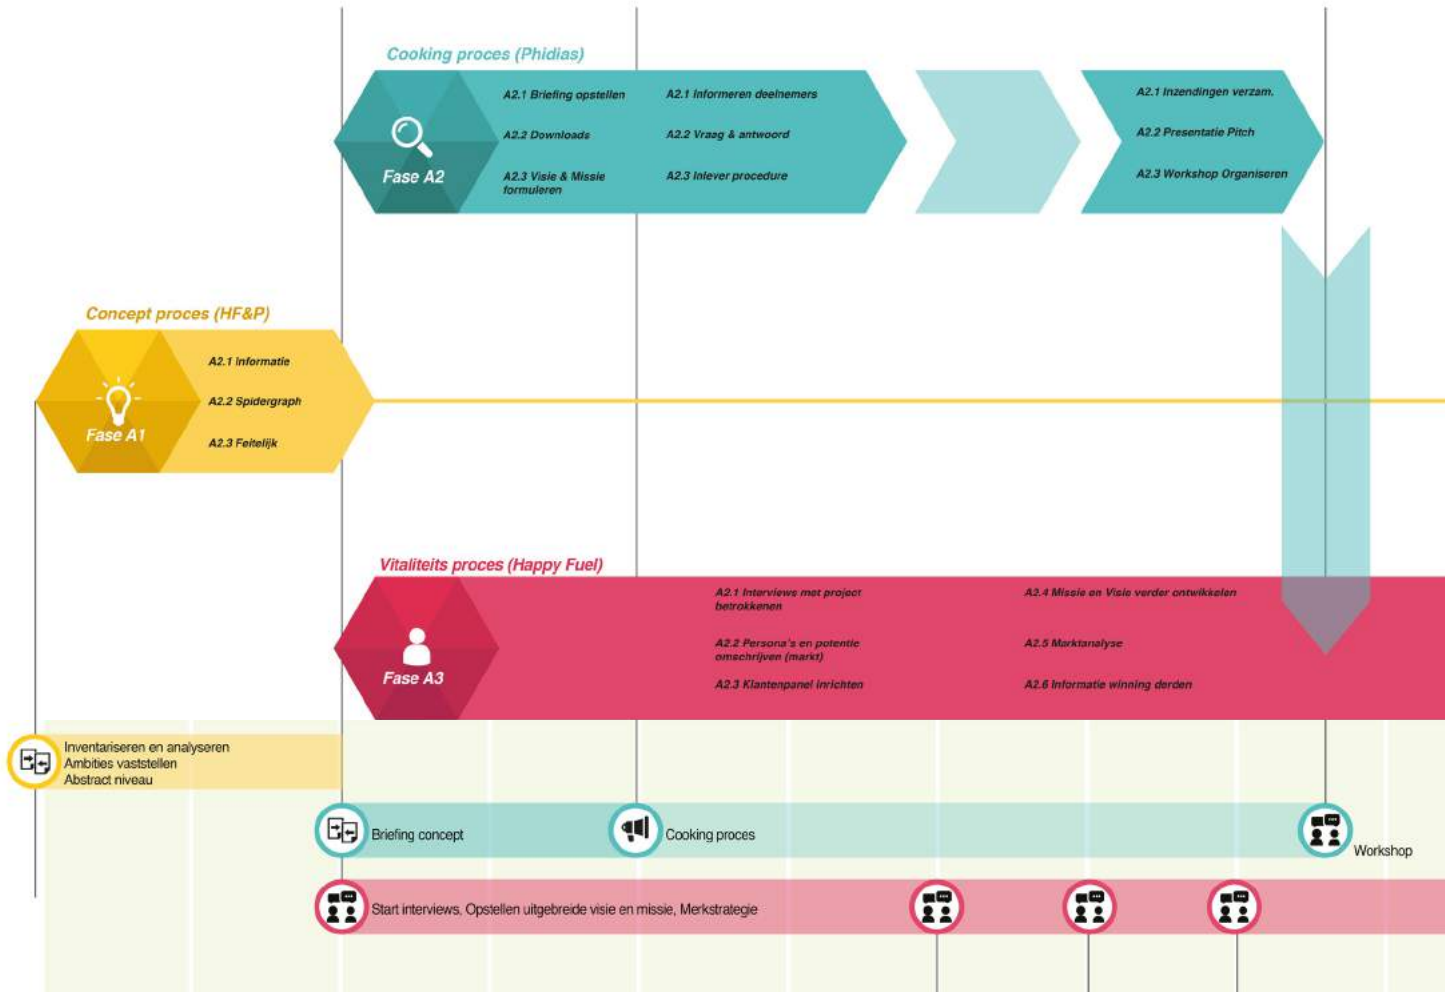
Cooking proces (Phidias)

Fase A2

A2.1 Briefing opstellen
A2.2 Downloads
A2.3 Visie & Missie formuleren

A2.1 Informeren deelnemers
A2.2 Vraag & antwoord
A2.3 Inlever procedure

A2.1 Inzendingen verzam.
A2.2 Presentatie Pitch
A2.3 Workshop Organiseren

Concept proces (HF&P)

Fase A1

A2.1 Informatie
A2.2 Spidergraph
A2.3 Feitelijk

Vitaliteits proces (Happy Fuel)

Fase A3

A2.1 Interviews met project betrokkenen
A2.2 Persona's en potentie omschrijven (markt)
A2.3 Klantenpanel inrichten

A2.4 Missie en Visie verder ontwikkelen
A2.5 Marktanalyse
A2.6 Informatie winning derden

Inventariseren en analyseren
Ambities vaststellen
Abstract niveau

Briefing concept
Cooking proces
Workshop

Start interviews, Opstellen uitgebreide visie en missie, Merkstrategie